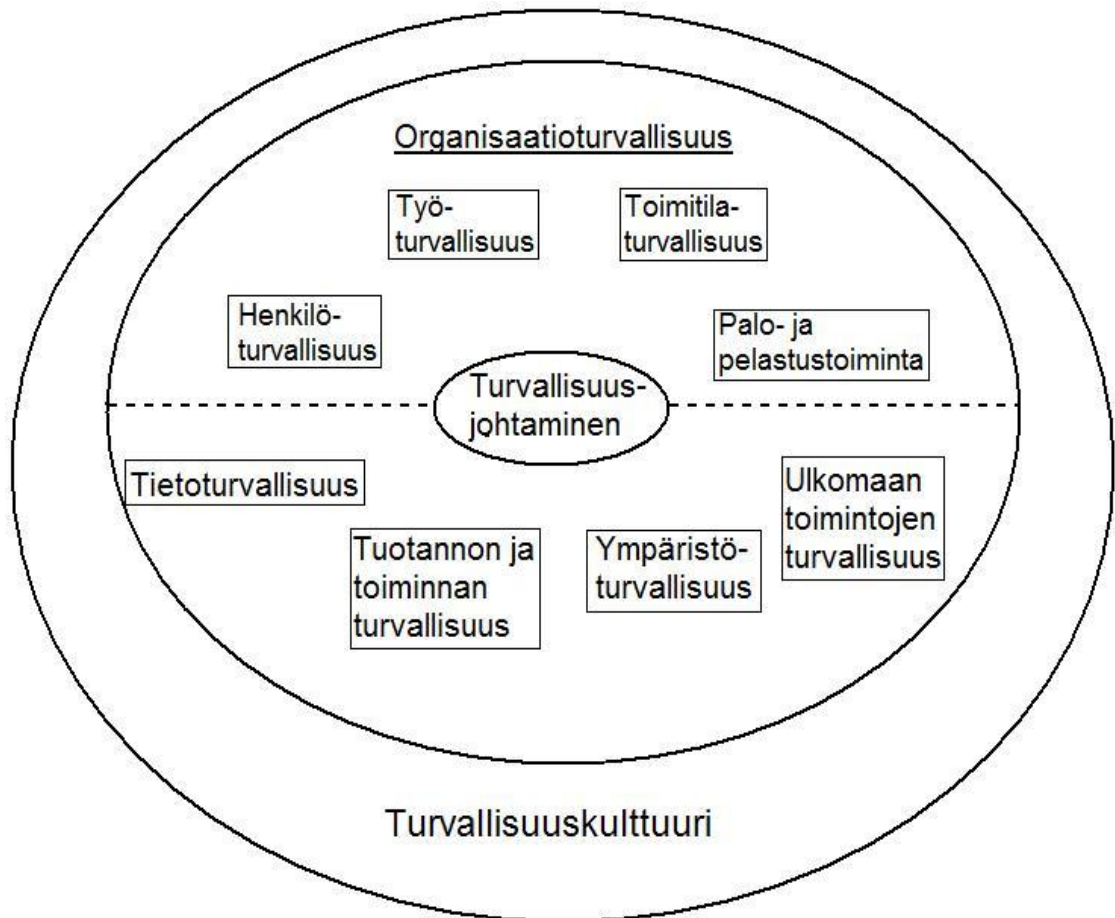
Organisaatioturvallisuus

Työ-turvallisuus

Toimitila-turvallisuus

Henkilö-turvallisuus

Palo- ja pelastustoiminta

Turvallisuus-johtaminen

Tietoturvallisuus

Ulkomaan toimintojen turvallisuus

Tuotannon ja toiminnan turvallisuus

Ympäristö-turvallisuus

Turvallisuuskulttuuri